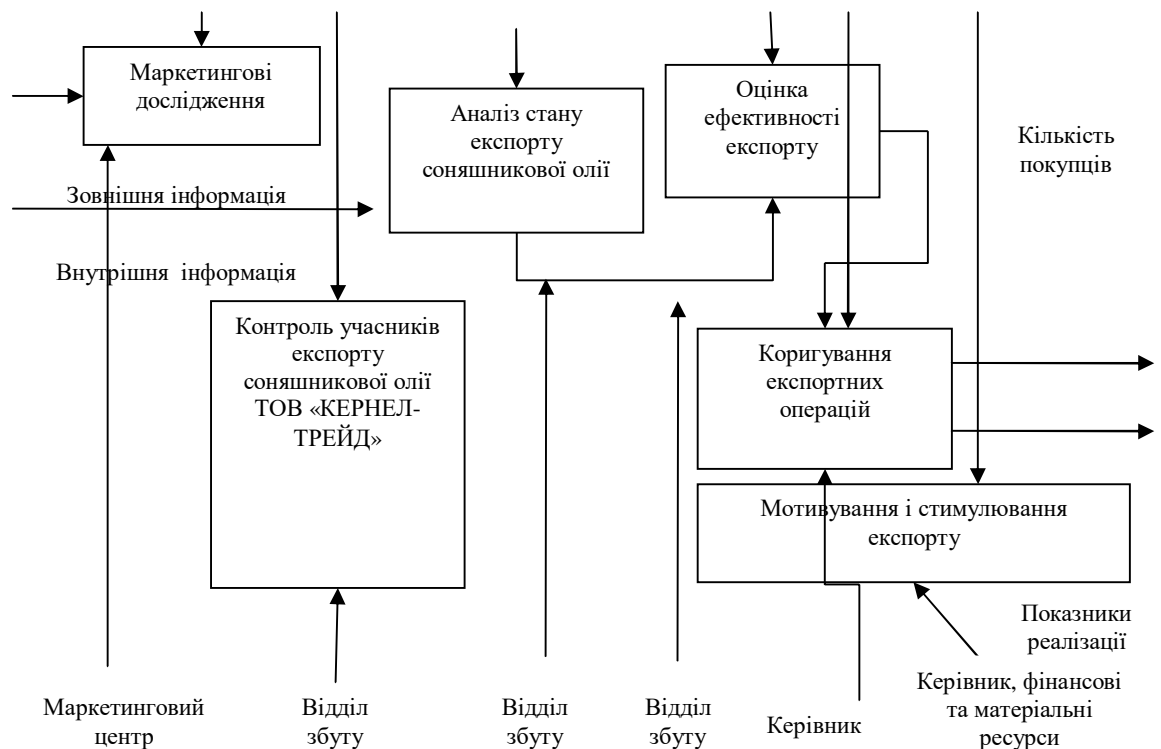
Маркетингові дослідження

Аналіз стану експорту соняшникової олії

Оцінка ефективності експорту

Кількість покупців

Зовнішня інформація

Внутрішня інформація

Контроль учасників експорту соняшникової олії ТОВ «КЕРНЕЛ-ТРЕЙД»

Коригування експортних операцій

Мотивування і стимулювання експорту

Показники реалізації

Керівник, фінансові та матеріальні ресурси

Маркетинговий центр

Відділ збуту

Відділ збуту

Відділ збуту

Керівник